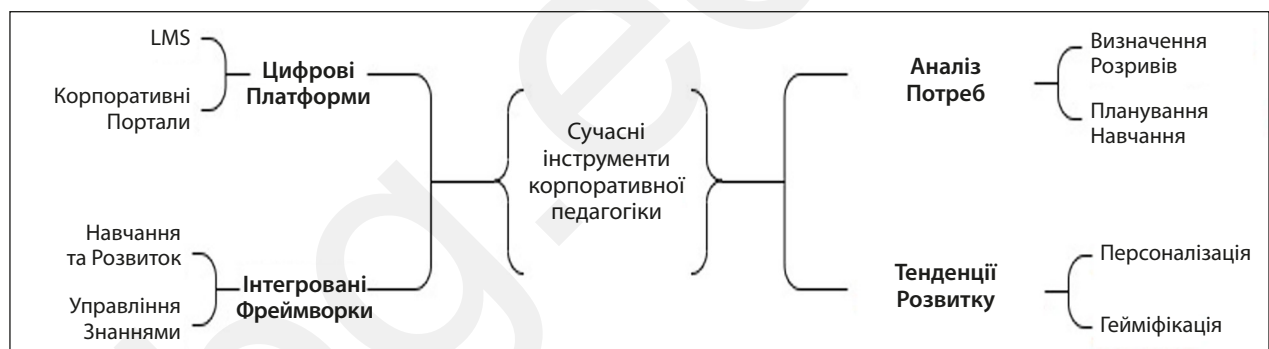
LMS

Корпоративні Портали

Цифрові Платформи

Навчання та Розвиток

Управління Знаннями

Інтегровані Фреймворки

Сучасні інструменти корпоративної педагогіки

Аналіз Потреб

Визначення Розривів

Планування Навчання

Тенденції Розвитку

Персоналізація

Гейміфікація